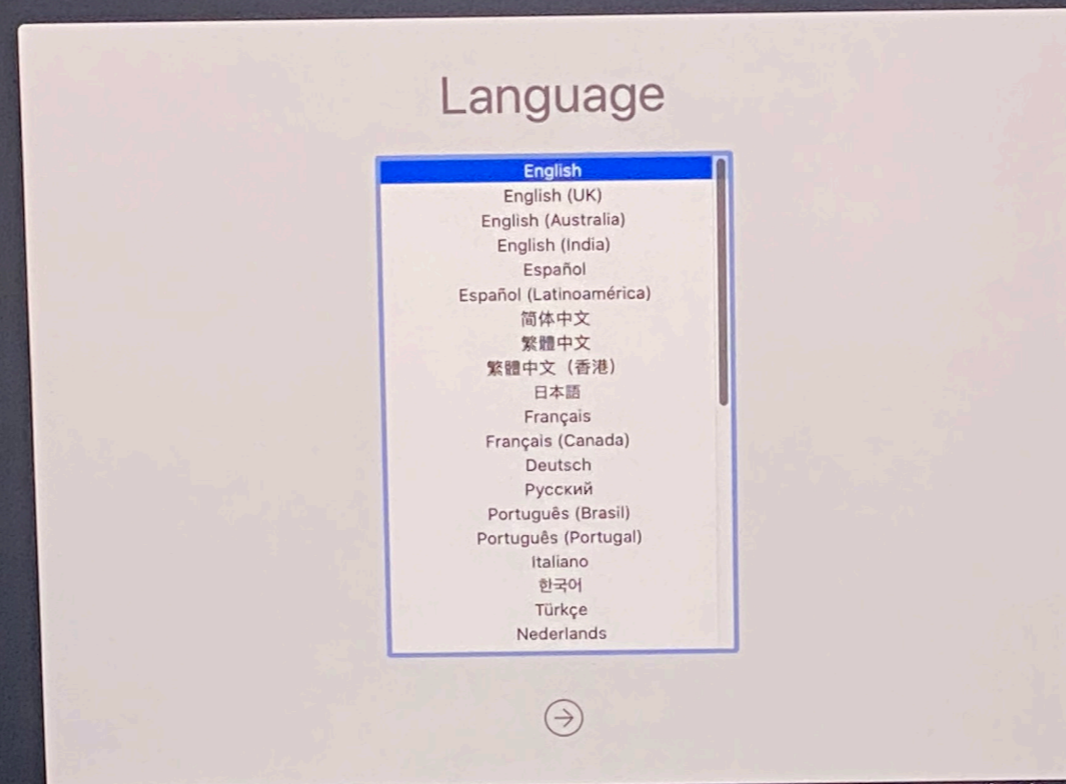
Language

English
English (UK)
English (Australia)
English (India)
Español
Español (Latinoamérica)
简体中文
繁體中文
繁體中文（香港）
日本語
Français
Français (Canada)
Deutsch
Русский
Português (Brasil)
Português (Portugal)
Italiano
한국어
Türkçe
Nederlands